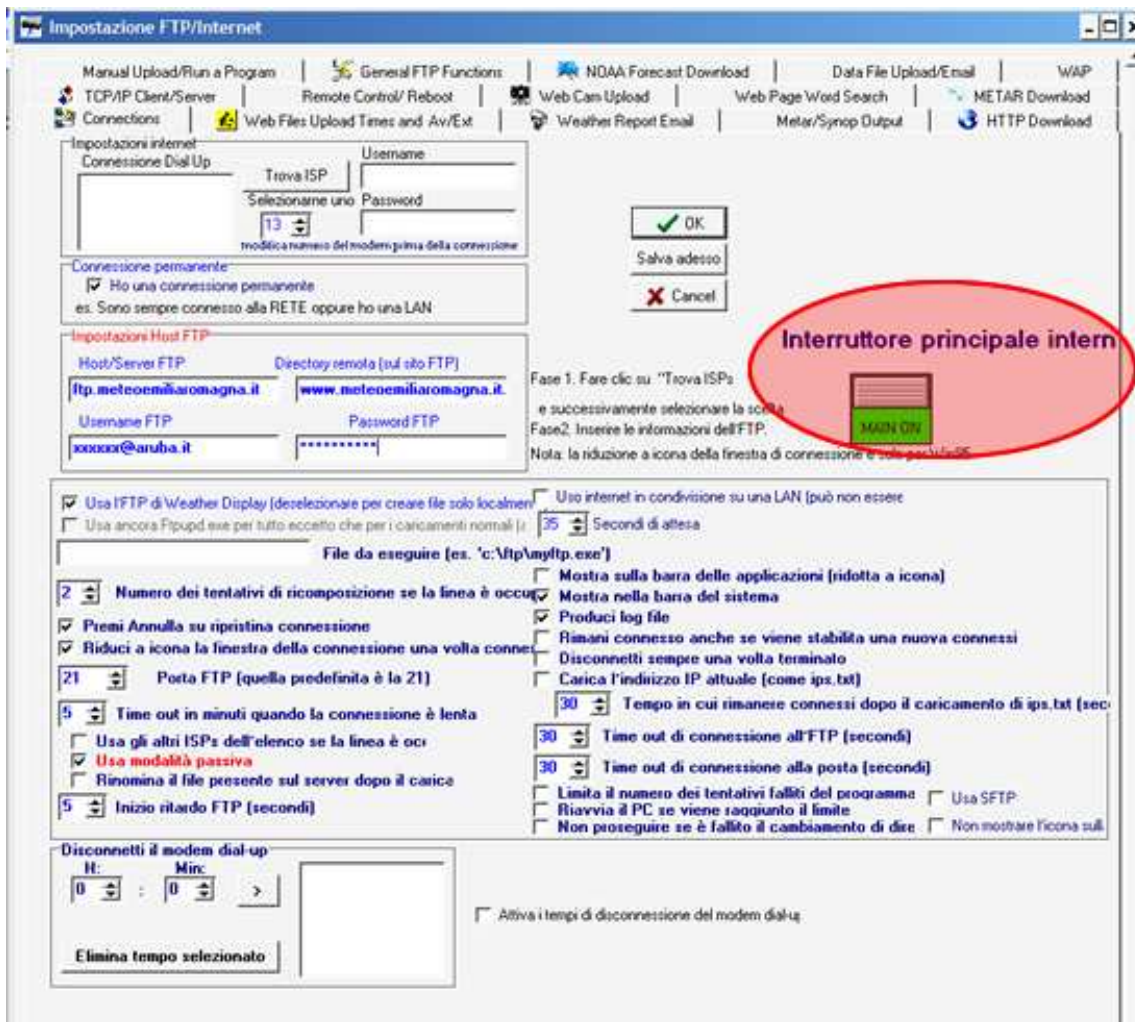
Impostazione FTP/Internet

Manual Upload/Run a Program | General FTP Functions | NOAA Forecast Download | Data File Upload/Email | WAP
TCP/IP Client/Server | Remote Control/ Reboot | Web Cam Upload | Web Page Word Search | METAR Download
Connections | Web Files Upload Times and Av/Ext | Weather Report Email | Metar/Synop Output | HTTP Download

Impostazioni internet
Connessione Dial Up
Trova ISP
Username
Selezionarne uno
Password
13
modifica numero del modem prima della connessione

OK
Salva adesso
Cancel

Connessione permanente
Ho una connessione permanente
es. Sono sempre connesso alla RETE oppure ho una LAN

Impostazioni Host FTP
Host/Server FTP
Directory remota (sul sito FTP)
ftp.meteoemiliaromagna.it
www.meteoemiliaromagna.it
Username FTP
Password FTP
xxxxxx@aruba.it
**********

Fase 1. Fare clic su "Trova ISPs
e successivamente selezionare la scelta
Fase2. Inserire le informazioni dell'FTP.
Nota: la riduzione a icona della finestra di connessione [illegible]

Interruttore principale intern
MAIN ON

Usa l'FTP di Weather Display (deselezionare per creare file solo localmen
Uso internet in condivisione su una LAN (può non essere
Usa ancora Ftpupd.exe per tutto eccetto che per i caricamenti normali (a
35 Secondi di attesa
File da eseguire (es. 'c:\ftp\myftp.exe')
2 Numero dei tentativi di ricomposizione se la linea è occu
Mostra sulla barra delle applicazioni (ridotta a icona)
Mostra nella barra del sistema
Produci log file
Premi Annulla su ripristina connessione
Rimani connesso anche se viene stabilita una nuova connessi
Riduci a icona la finestra della connessione una volta connes
Disconnetti sempre una volta terminato
21 Porta FTP (quella predefinita è la 21)
Carica l'indirizzo IP attuale (come ips.txt)
30 Tempo in cui rimanere connessi dopo il caricamento di ips.txt (sec
5 Time out in minuti quando la connessione è lenta
Usa gli altri ISPs dell'elenco se la linea è occ
30 Time out di connessione all'FTP (secondi)
Usa modalità passiva
Rinomina il file presente sul server dopo il carica
30 Time out di connessione alla posta (secondi)
5 Inizio ritardo FTP (secondi)
Limita il numero dei tentativi falliti del programma
Usa SFTP
Riavvia il PC se viene raggiunto il limite
Non proseguire se è fallito il cambiamento di dire
Non mostrare l'icona sull

Disconnetti il modem dial-up
H:
Min:
0 : 0 >
Elimina tempo selezionato
Attiva i tempi di disconnessione del modem dial-u